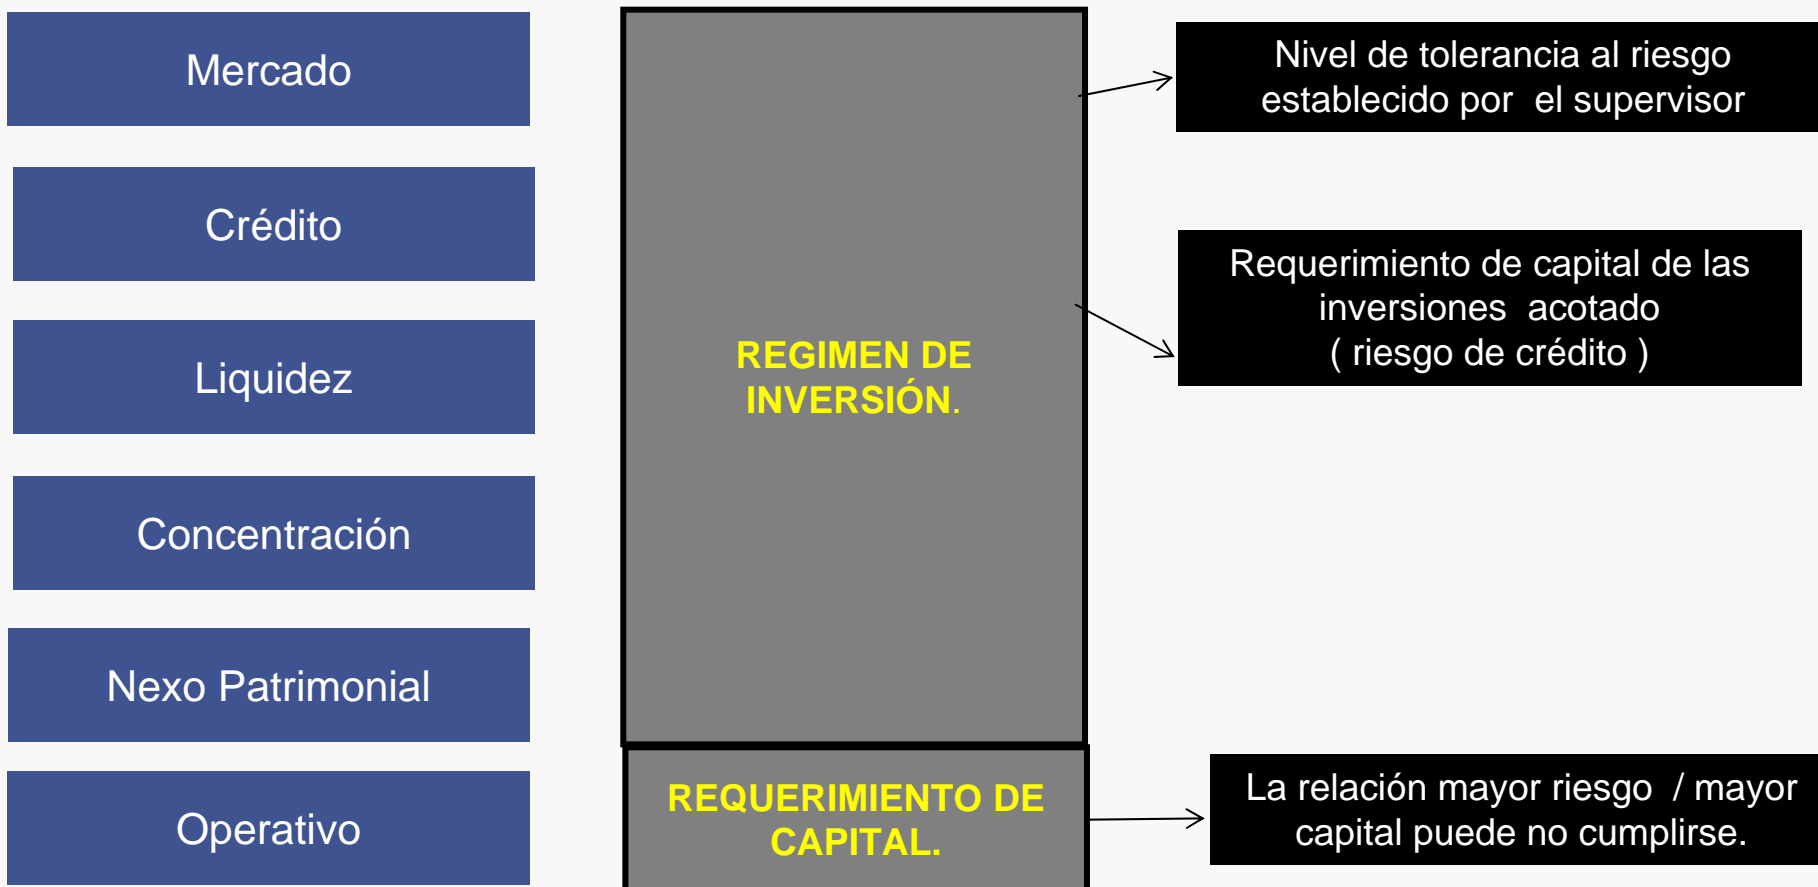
Mercado

Crédito

Liquidez

Concentración

Nexo Patrimonial

Operativo

REGIMEN DE INVERSIÓN.

REQUERIMIENTO DE CAPITAL.

Nivel de tolerancia al riesgo establecido por el supervisor

Requerimiento de capital de las inversiones acotado ( riesgo de crédito )

La relación mayor riesgo / mayor capital puede no cumplirse.